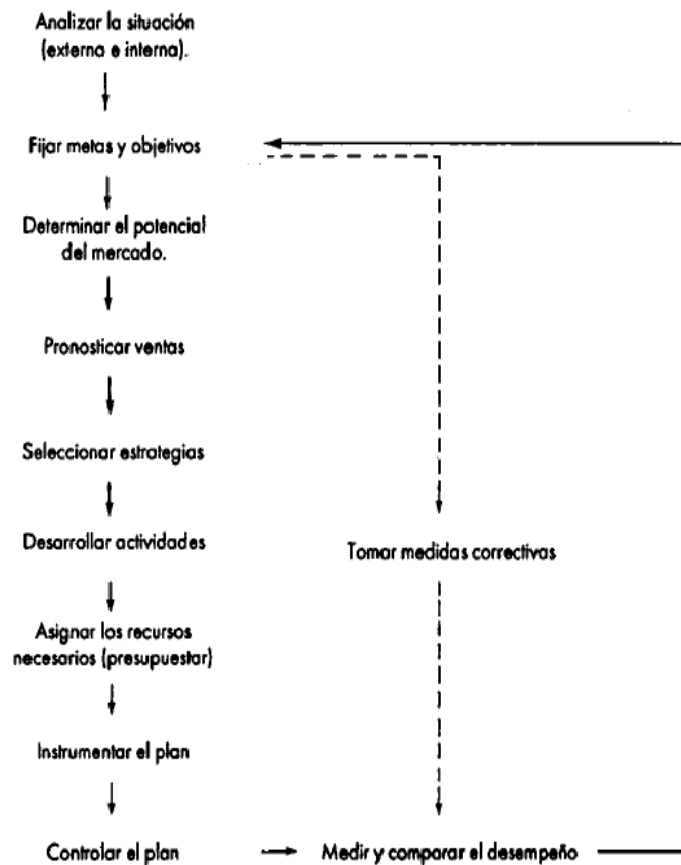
Analizar la situación (externa e interna).

Fijar metas y objetivos

Determinar el potencial del mercado.

Pronosticar ventas

Seleccionar estrategias

Desarrollar actividades

Tomar medidas correctivas

Asignar los recursos necesarios (presupuestar)

Instrumentar el plan

Controlar el plan

Medir y comparar el desempeño